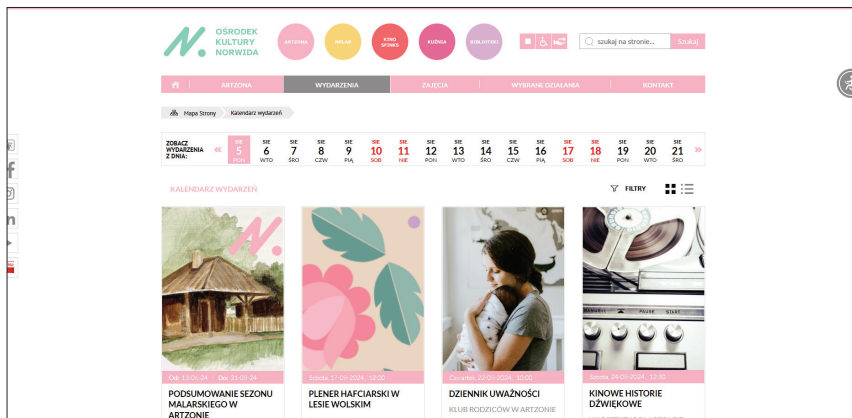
OŚRODEK KULTURY NORWIDA

ARTZONA
MILAR
KINO SFINKS
KUŹNIA
BIBLIOTEKI

szukaj na stronie...
Szukaj

ARTZONA
WYDARZENIA
ZAJĘCIA
WYBRANE DZIAŁANIA
KONTAKT

Mapa Strony
Kalendarz wydarzeń

ZOBACZ WYDARZENIA Z DNIA:

| SIE 5 PON | SIE 6 WTO | SIE 7 ŚRO | SIE 8 CZW | SIE 9 PIĄ | SIE 10 SOB | SIE 11 NIE | SIE 12 PON | SIE 13 WTO | SIE 14 ŚRO | SIE 15 CZW | SIE 16 PIĄ | SIE 17 SOB | SIE 18 NIE | SIE 19 PON | SIE 20 WTO | SIE 21 ŚRO |
|---|---|---|---|---|---|---|---|---|---|---|---|---|---|---|---|---|

KALENDARZ WYDARZEŃ

FILTRY

Od: 13-07-24 Do: 21-09-24
PODSUMOWANIE SEZONU MALARSKIEGO W ARTZONIE

Sobota, 07-09-2024 12:00
PLENER HAFCIARSKI W LESIE WOLSKIM

Czwartek, 12-09-2024 10:00
DZIENNIK UWAŻNOŚCI
KLUB RODZICÓW W ARTZONIE

Sobota, 14-09-2024 12:30
KINOWE HISTORIE DŹWIĘKOWE